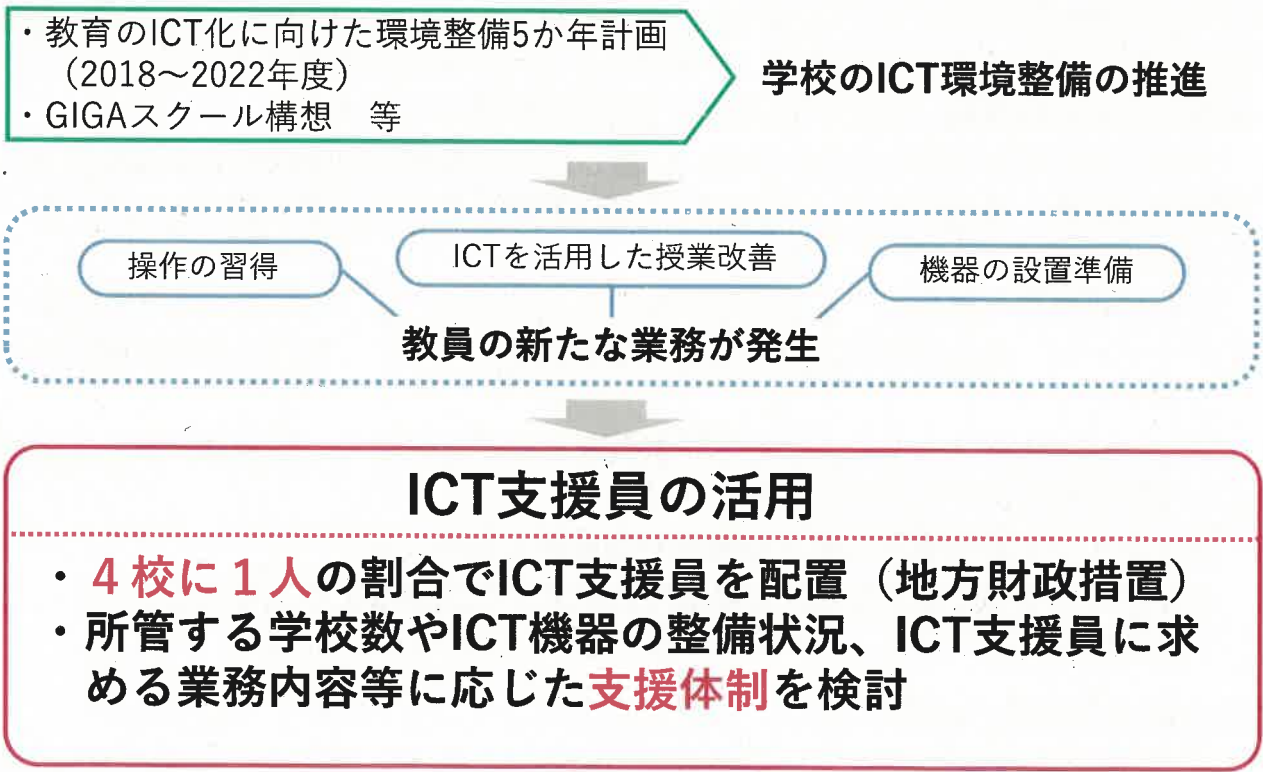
・教育のICT化に向けた環境整備5か年計画（2018～2022年度）
・GIGAスクール構想　等

学校のICT環境整備の推進

操作の習得

ICTを活用した授業改善

機器の設置準備

教員の新たな業務が発生

ICT支援員の活用

・４校に１人の割合でICT支援員を配置（地方財政措置）
・所管する学校数やICT機器の整備状況、ICT支援員に求める業務内容等に応じた支援体制を検討